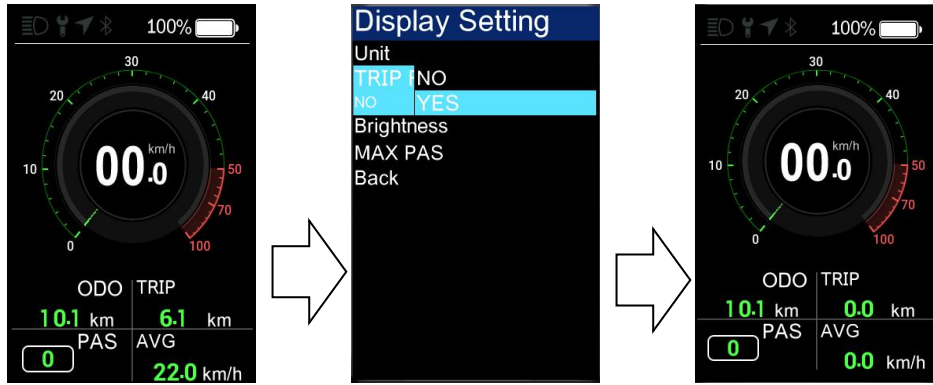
100%

30
20
40
10
50
70
0
100

00.0 km/h

ODO TRIP
10.1 km 6.1 km
0 PAS AVG
22.0 km/h

Display Setting
Unit
TRIP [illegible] NO
NO YES
Brightness
MAX PAS
Back

100%

30
20
40
10
50
70
0
100

00.0 km/h

ODO TRIP
10.1 km 0.0 km
0 PAS AVG
0.0 km/h